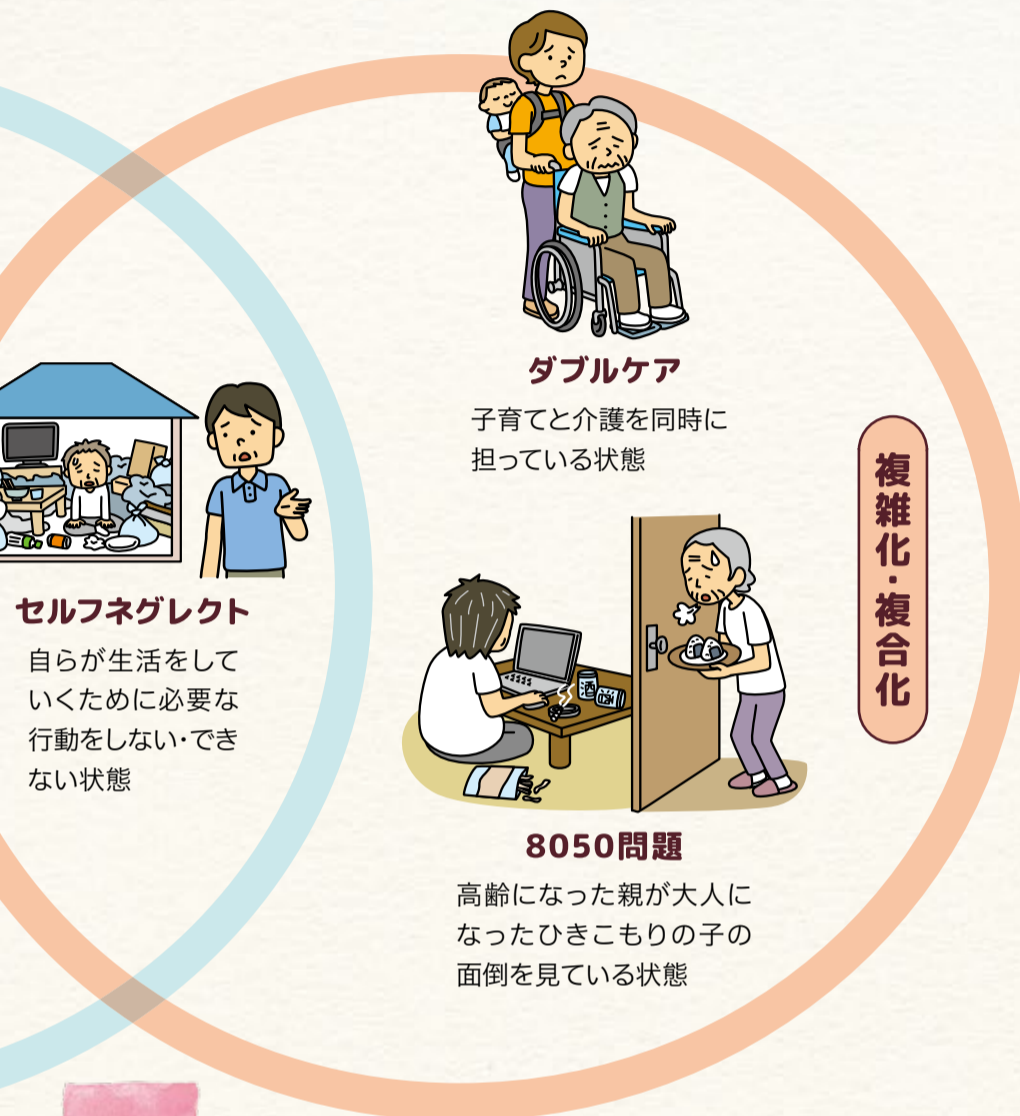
ダブルケア

子育てと介護を同時に担っている状態

複雑化・複合化

セルフネグレクト

自らが生活をしていくために必要な行動をしない・できない状態

8050問題

高齢になった親が大人になったひきこもりの子の面倒を見ている状態